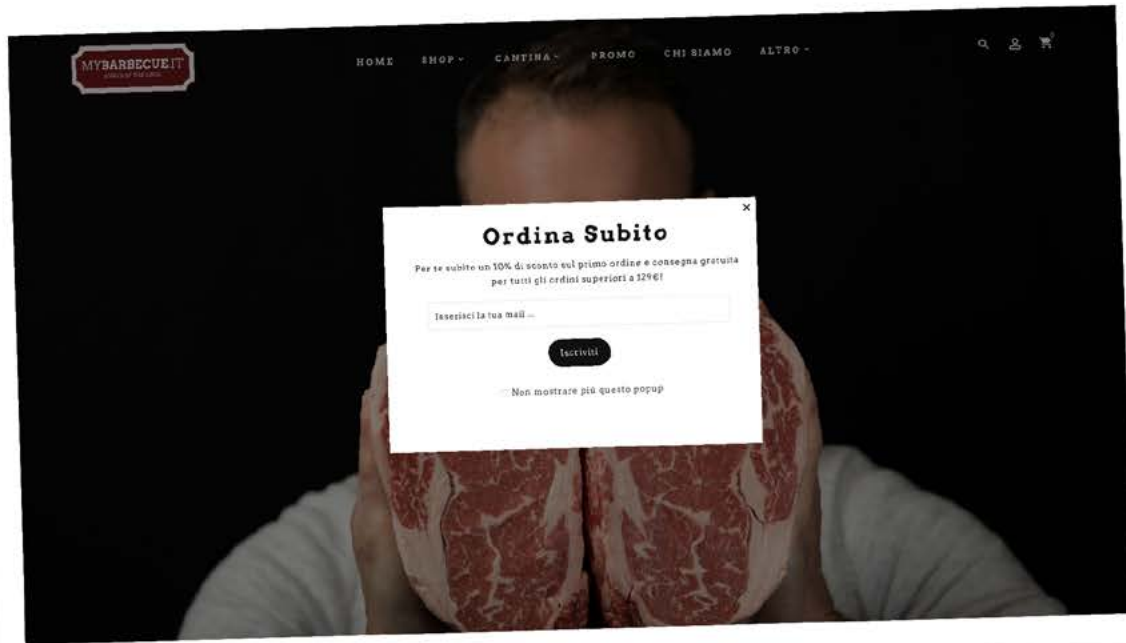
MYBARBECUE.IT
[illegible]

HOME SHOP ˅ CANTINA ˅ PROMO CHI SIAMO ALTRO ˅

×

Ordina Subito

Per te subito un 10% di sconto sul primo ordine e consegna gratuita per tutti gli ordini superiori a 129€!

Inserisci la tua mail ...

Iscriviti

Non mostrare più questo popup